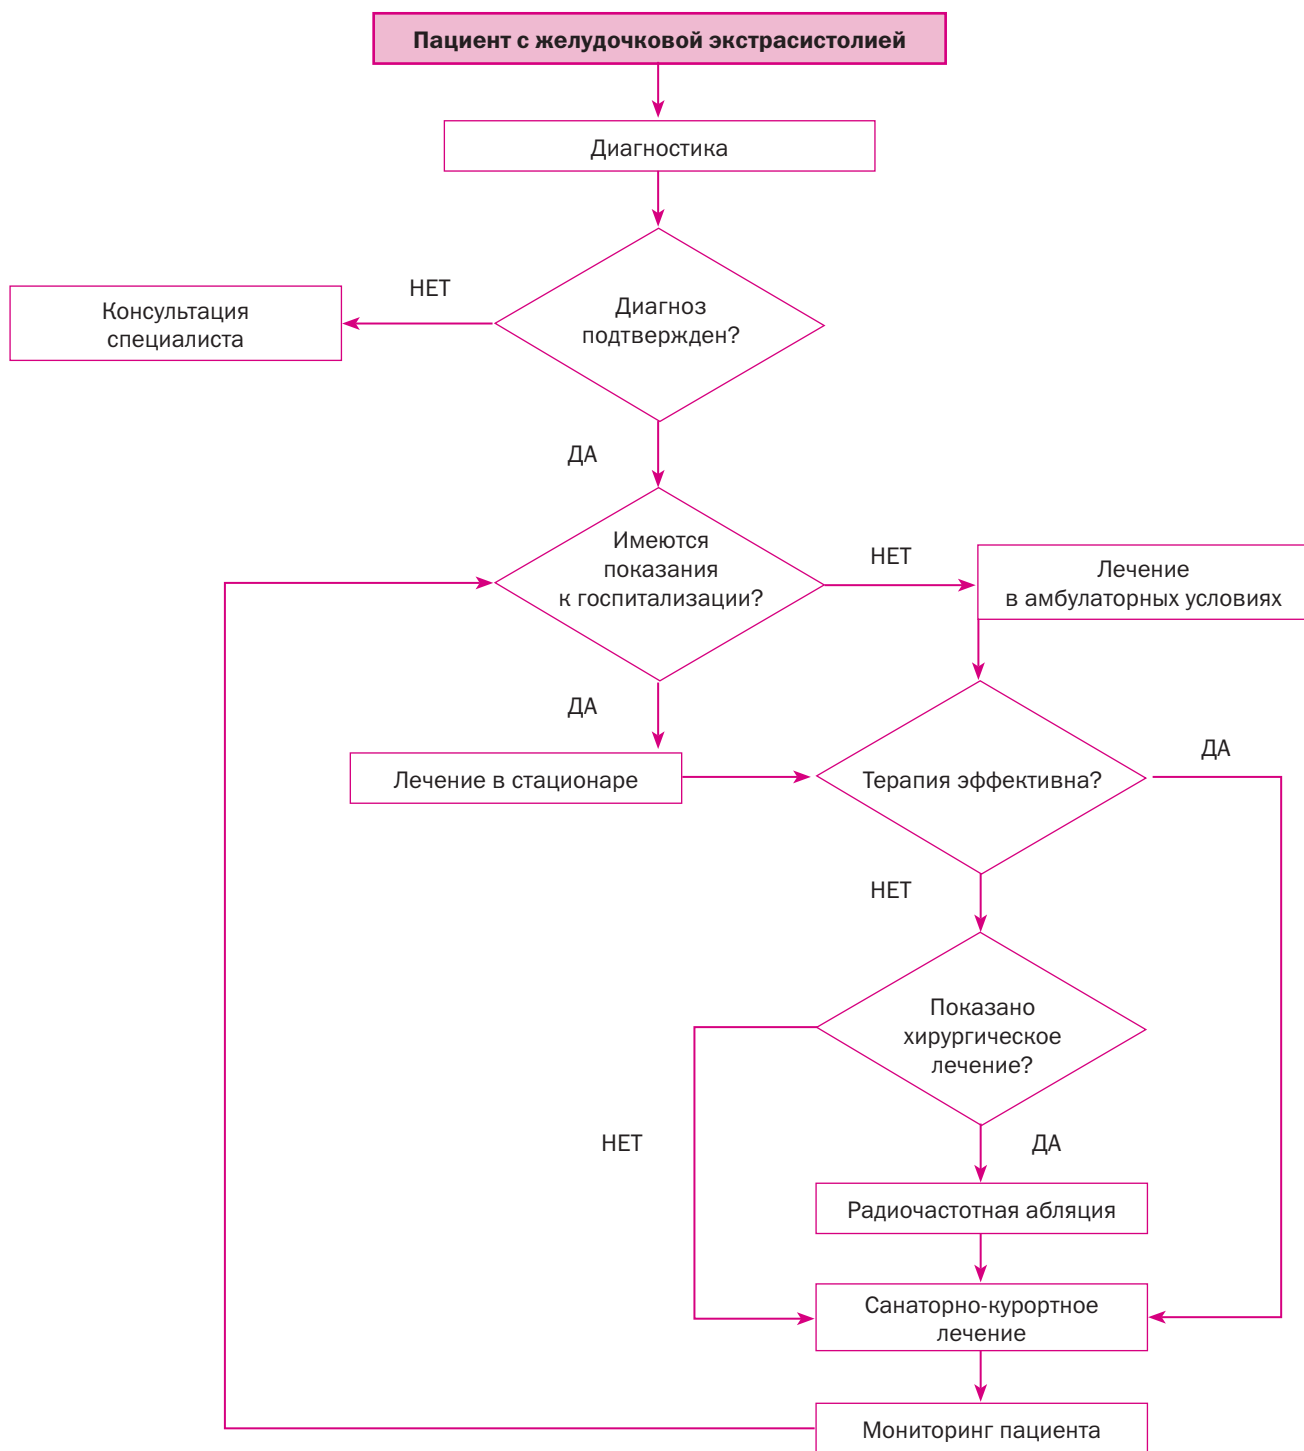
Пациент с желудочковой экстрасистолией

Диагностика

Диагноз подтвержден?

НЕТ

Консультация специалиста

ДА

Имеются показания к госпитализации?

НЕТ

Лечение в амбулаторных условиях

ДА

Лечение в стационаре

Терапия эффективна?

ДА

НЕТ

Показано хирургическое лечение?

НЕТ

ДА

Радиочастотная абляция

Санаторно-курортное лечение

Мониторинг пациента